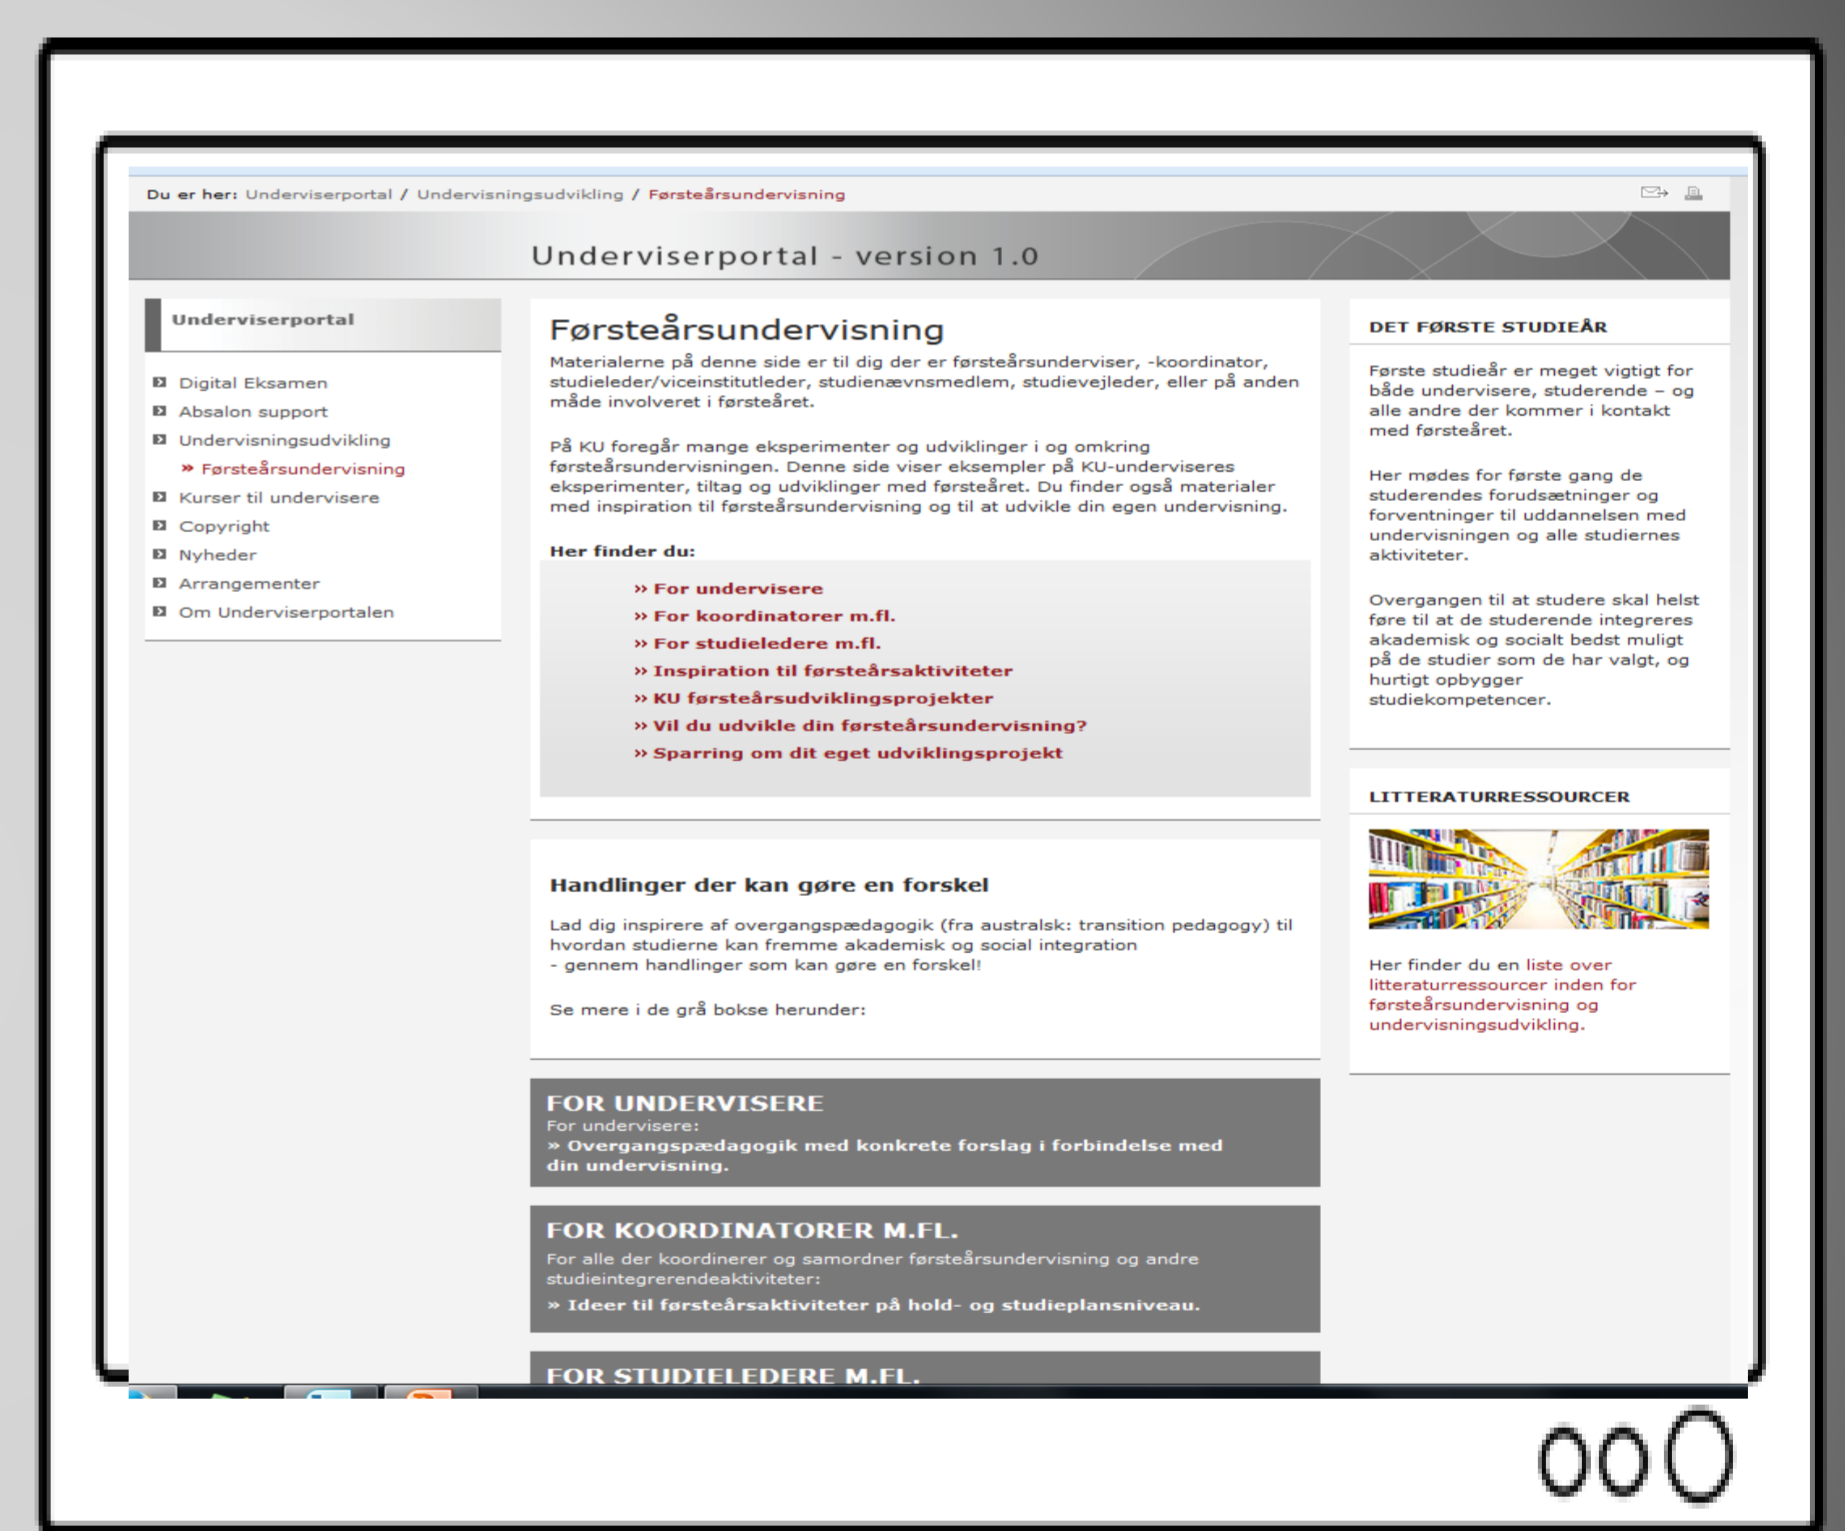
Du er her: Underviserportal / Undervisningsudvikling / Førsteårsundervisning

Underviserportal - version 1.0

Underviserportal

Digital Eksamen
Absalon support
Undervisningsudvikling
» Førsteårsundervisning
Kurser til undervisere
Copyright
Nyheder
Arrangementer
Om Underviserportalen

Førsteårsundervisning

Materialerne på denne side er til dig der er førsteårsunderviser, -koordinator, studieleder/viceinstitutleder, studienævnsmedlem, studievejleder, eller på anden måde involveret i førsteåret.

På KU foregår mange eksperimenter og udviklinger i og omkring førsteårsundervisningen. Denne side viser eksempler på KU-underviseres eksperimenter, tiltag og udviklinger med førsteåret. Du finder også materialer med inspiration til førsteårsundervisning og til at udvikle din egen undervisning.

Her finder du:

» For undervisere
» For koordinatorer m.fl.
» For studieledere m.fl.
» Inspiration til førsteårsaktiviteter
» KU førsteårsudviklingsprojekter
» Vil du udvikle din førsteårsundervisning?
» Sparring om dit eget udviklingsprojekt

Handlinger der kan gøre en forskel

Lad dig inspirere af overgangspædagogik (fra australsk: transition pedagogy) til hvordan studierne kan fremme akademisk og social integration
- gennem handlinger som kan gøre en forskel!

Se mere i de grå bokse herunder:

FOR UNDERVISERE
For undervisere:
» Overgangspædagogik med konkrete forslag i forbindelse med din undervisning.

FOR KOORDINATORER M.FL.
For alle der koordinerer og samordner førsteårsundervisning og andre studieintegrerendeaktiviteter:
» Ideer til førsteårsaktiviteter på hold- og studieplansniveau.

FOR STUDIELEDERE M.FL.

DET FØRSTE STUDIEÅR

Første studieår er meget vigtigt for både undervisere, studerende – og alle andre der kommer i kontakt med førsteåret.

Her mødes for første gang de studerendes forudsætninger og forventninger til uddannelsen med undervisningen og alle studiernes aktiviteter.

Overgangen til at studere skal helst føre til at de studerende integreres akademisk og socialt bedst muligt på de studier som de har valgt, og hurtigt opbygger studiekompetencer.

LITTERATURRESSOURCER

Her finder du en liste over litteraturressourcer inden for førsteårsundervisning og undervisningsudvikling.